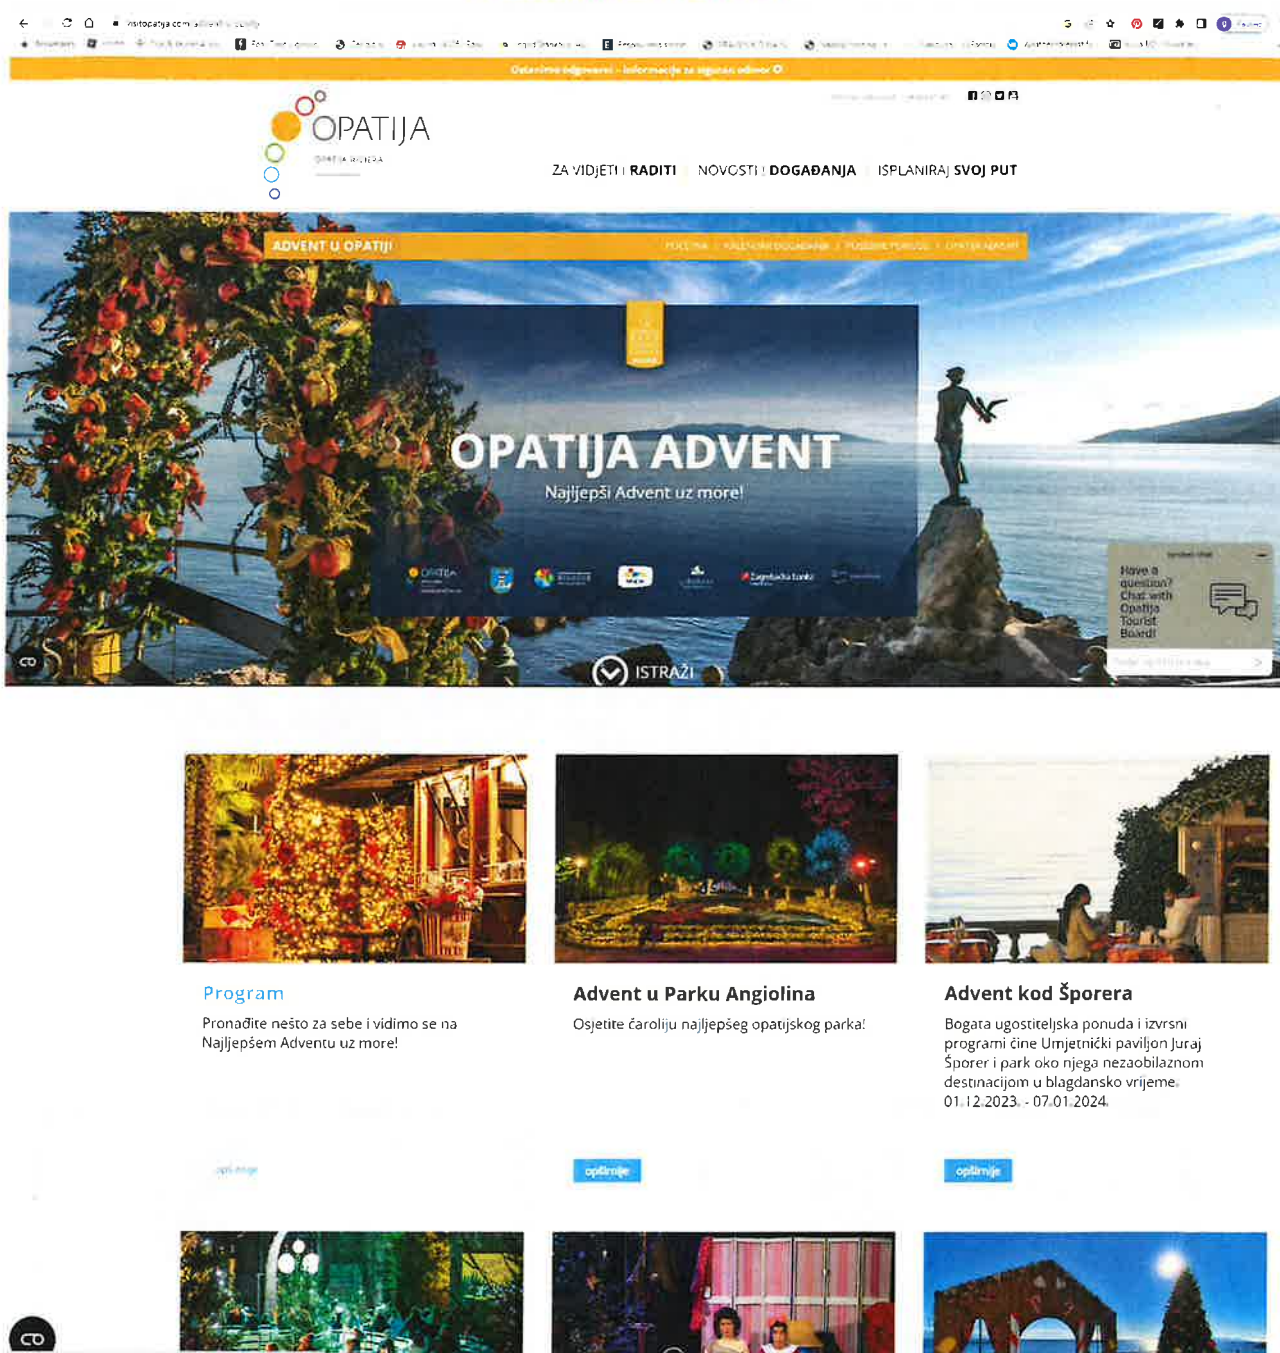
visitopatija.com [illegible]

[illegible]

Odaziv na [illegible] - informacije za sigurni odmor

OPATIJA

OPATIJA RIVIERA

ZA VIDJETI | RADITI NOVOSTI | DOGAĐANJA ISPLANIRAJ SVOJ PUT

ADVENT U OPATIJI

POČETNA > KALENDAR DOGAĐANJA > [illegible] > OPATIJA ADVENT

OPATIJA ADVENT

Najljepši Advent uz more!

OPATIJA

Zagrebačka banka

Have a question? Chat with Opatija Tourist Board!

ISTRAŽI

Program

Pronađite nešto za sebe i vidimo se na Najljepšem Adventu uz more!

opširnije

Advent u Parku Angiolina

Osjetite čaroliju najljepšeg opatijskog parka!

opširnije

Advent kod Šporera

Bogata ugostiteljska ponuda i izvrsni programi čine Umjetnički paviljon Juraj Šporer i park oko njega nezaobilaznom destinacijom u blagdansko vrijeme. 01.12.2023. - 07.01.2024.

opširnije